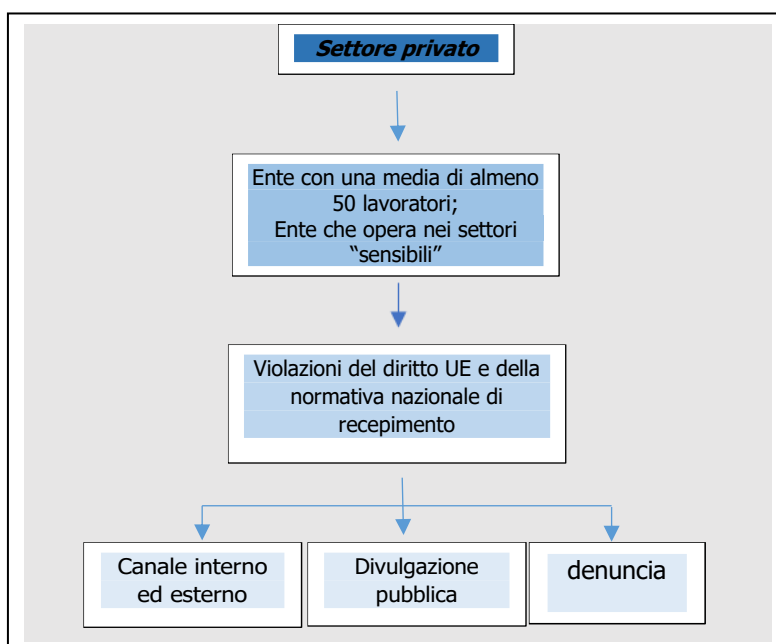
Settore privato

Ente con una media di almeno 50 lavoratori;
Ente che opera nei settori "sensibili"

Violazioni del diritto UE e della normativa nazionale di recepimento

Canale interno ed esterno

Divulgazione pubblica

denuncia